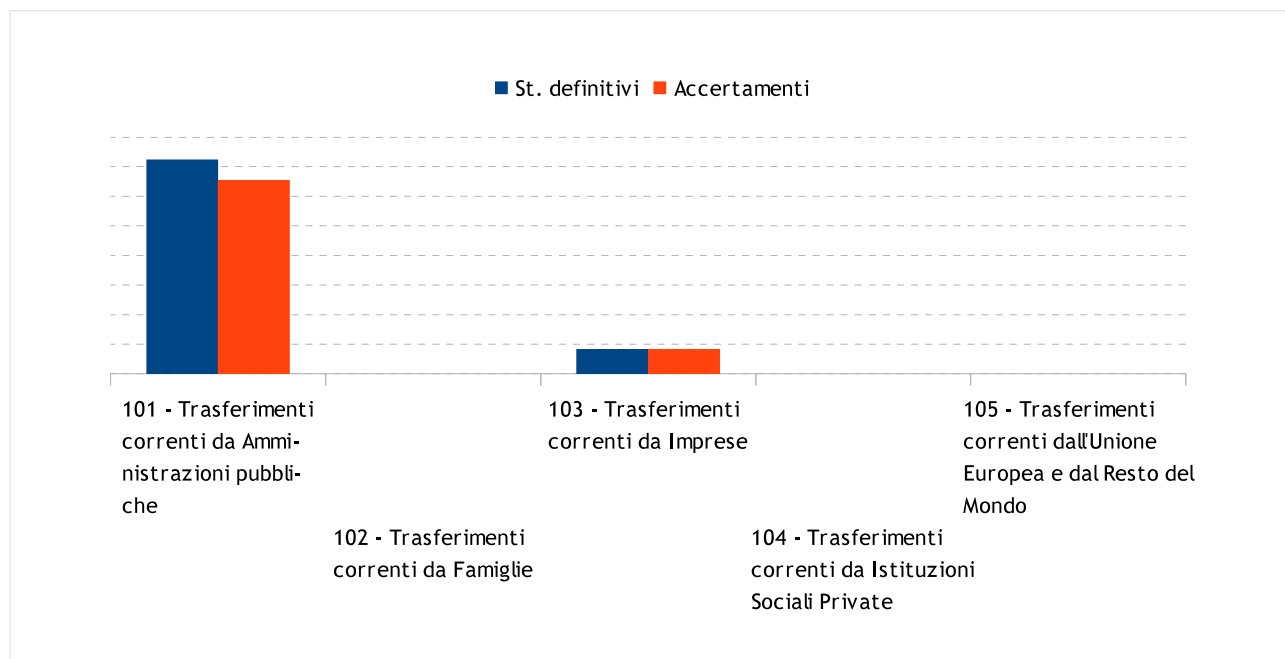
St. definitivi Accertamenti

101 - Trasferimenti correnti da Amministrazioni pubbliche

102 - Trasferimenti correnti da Famiglie

103 - Trasferimenti correnti da Imprese

104 - Trasferimenti correnti da Istituzioni Sociali Private

105 - Trasferimenti correnti dall'Unione Europea e dal Resto del Mondo